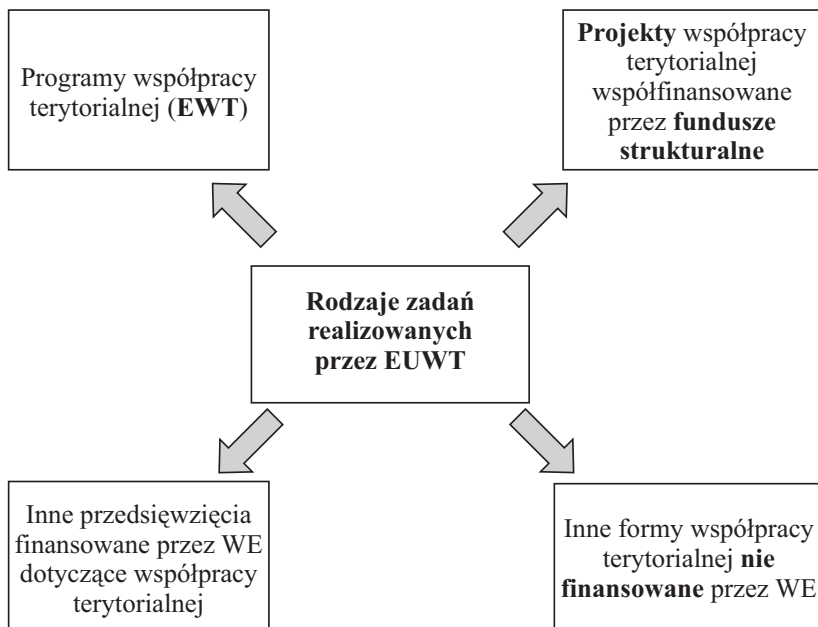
Programy współpracy terytorialnej (EWT)

Projekty współpracy terytorialnej współfinansowane przez fundusze strukturalne

Rodzaje zadań realizowanych przez EUWT

Inne przedsięwzięcia finansowane przez WE dotyczące współpracy terytorialnej

Inne formy współpracy terytorialnej nie finansowane przez WE